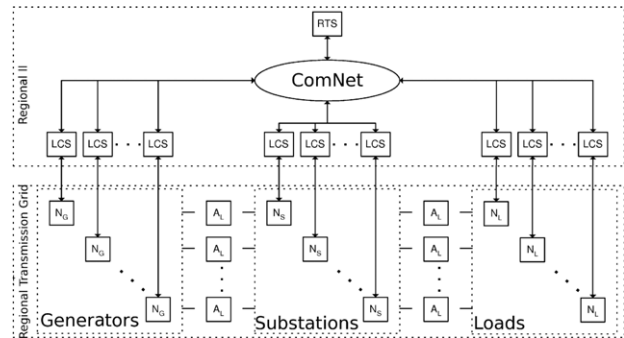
RTS

Regional II

ComNet

LCS LCS . . . LCS

LCS LCS . . . LCS

LCS LCS . . . LCS

Regional Transmission Grid

$N_G$

$N_G$

$N_G$

$A_L$

$A_L$

$A_L$

$N_S$

$N_S$

$N_S$

$A_L$

$A_L$

$A_L$

$N_L$

$N_L$

$N_L$

Generators

Substations

Loads